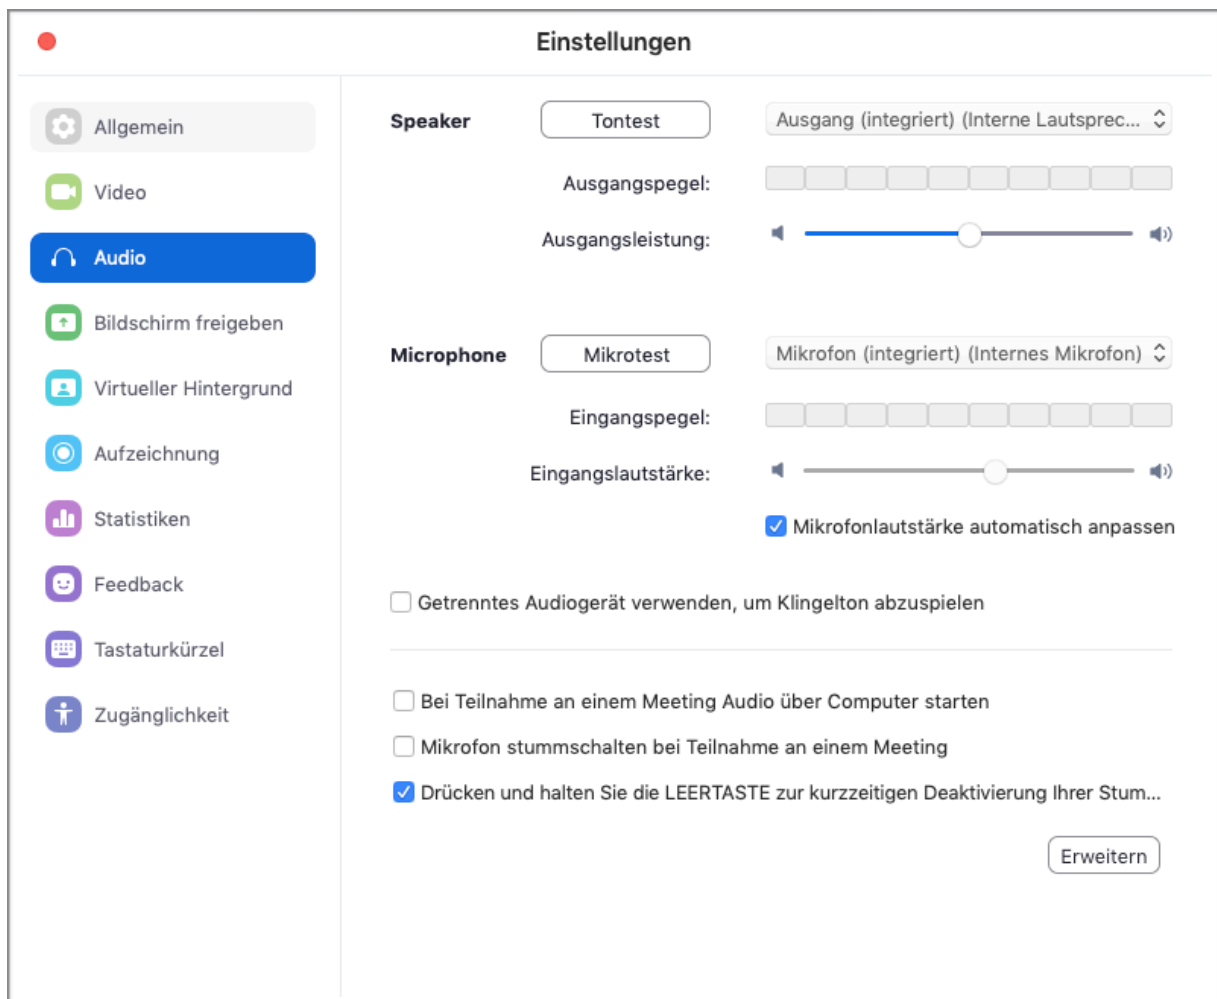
Einstellungen

Allgemein
Video
Audio
Bildschirm freigeben
Virtueller Hintergrund
Aufzeichnung
Statistiken
Feedback
Tastaturkürzel
Zugänglichkeit

Speaker
Tontest
Ausgang (integriert) (Interne Lautsprec...
Ausgangspegel:
Ausgangsleistung:

Microphone
Mikrotest
Mikrofon (integriert) (Internes Mikrofon)
Eingangspegel:
Eingangslautstärke:
Mikrofonlautstärke automatisch anpassen

Getrenntes Audiogerät verwenden, um Klingelton abzuspielen

Bei Teilnahme an einem Meeting Audio über Computer starten
Mikrofon stummschalten bei Teilnahme an einem Meeting
Drücken und halten Sie die LEERTASTE zur kurzzeitigen Deaktivierung Ihrer Stum...

Erweitern